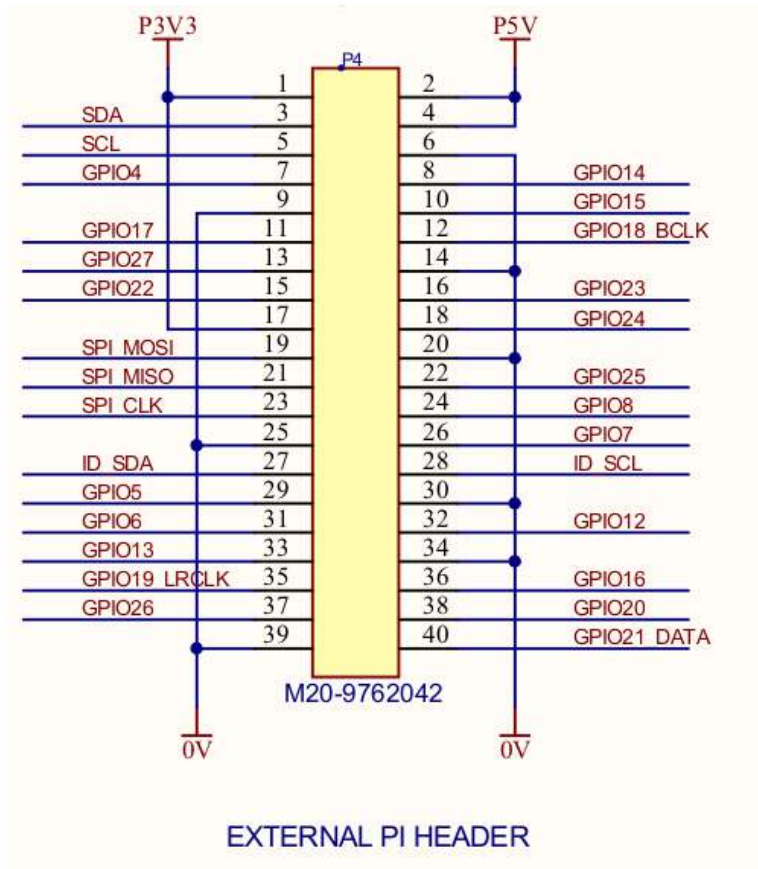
P3V3
P5V
P4
1 2
SDA 3 4
SCL 5 6
GPIO4 7 8 GPIO14
9 10 GPIO15
GPIO17 11 12 GPIO18 BCLK
GPIO27 13 14
GPIO22 15 16 GPIO23
17 18 GPIO24
SPI MOSI 19 20
SPI MISO 21 22 GPIO25
SPI CLK 23 24 GPIO8
25 26 GPIO7
ID SDA 27 28 ID SCL
GPIO5 29 30
GPIO6 31 32 GPIO12
GPIO13 33 34
GPIO19 LRCLK 35 36 GPIO16
GPIO26 37 38 GPIO20
39 40 GPIO21 DATA
M20-9762042
0V
0V

EXTERNAL PI HEADER